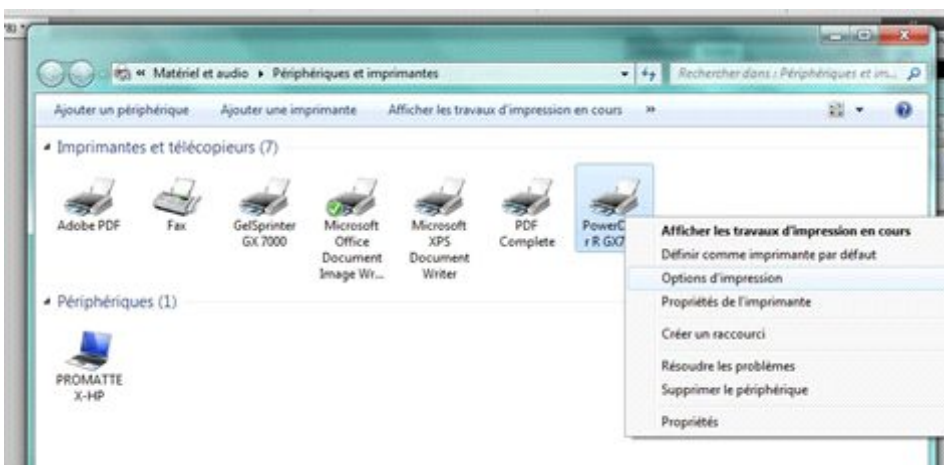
« Matériel et audio ▸ Périphériques et imprimantes

Rechercher dans : Périphériques et im...

Ajouter un périphérique Ajouter une imprimante Afficher les travaux d'impression en cours »

Imprimantes et télécopieurs (7)

Adobe PDF

Fax

GelSprinter GX 7000

Microsoft Office Document Image Wr...

Microsoft XPS Document Writer

PDF Complete

PowerC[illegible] r R GX7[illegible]

Périphériques (1)

PROMATTE X-HP

Afficher les travaux d'impression en cours
Définir comme imprimante par défaut
Options d'impression
Propriétés de l'imprimante
Créer un raccourci
Résoudre les problèmes
Supprimer le périphérique
Propriétés